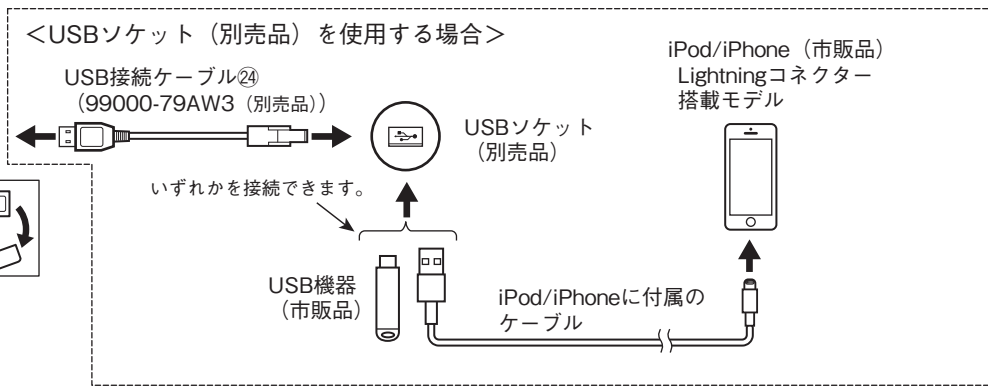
<USBソケット（別売品）を使用する場合>

USB接続ケーブル㉔
（99000-79AW3（別売品））

USBソケット
（別売品）

iPod/iPhone（市販品）
Lightningコネクター
搭載モデル

いずれかを接続できます。

USB機器
（市販品）

iPod/iPhoneに付属の
ケーブル